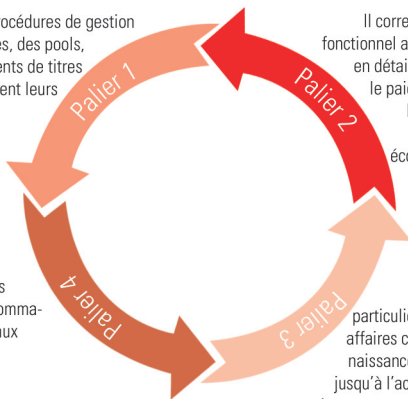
océdures de gestion
es, des pools,
ents de titres
ent leurs

Palier 1

Il corre
fonctionnel a
en détai
le pai

Palier 2

éco

s
omma-
aux

Palier 4

Palier 3

particuli
affaires c
naissance
jusqu'à l'ac